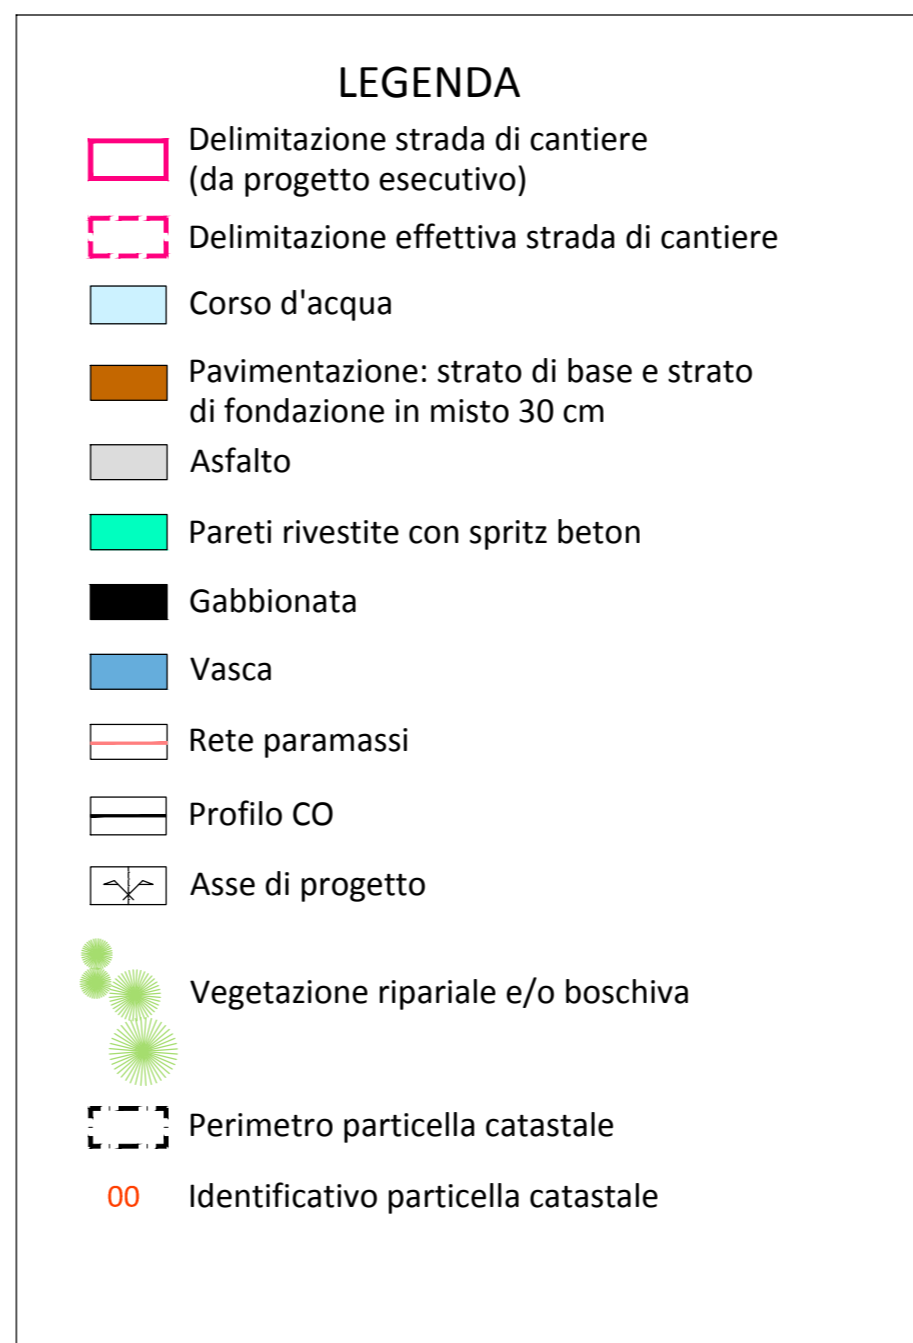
LEGENDA

Delimitazione strada di cantiere (da progetto esecutivo)

Delimitazione effettiva strada di cantiere

Corso d'acqua

Pavimentazione: strato di base e strato di fondazione in misto 30 cm

Asfalto

Pareti rivestite con spritz beton

Gabbionata

Vasca

Rete paramassi

Profilo CO

Asse di progetto

Vegetazione ripariale e/o boschiva

Perimetro particella catastale

00 Identificativo particella catastale